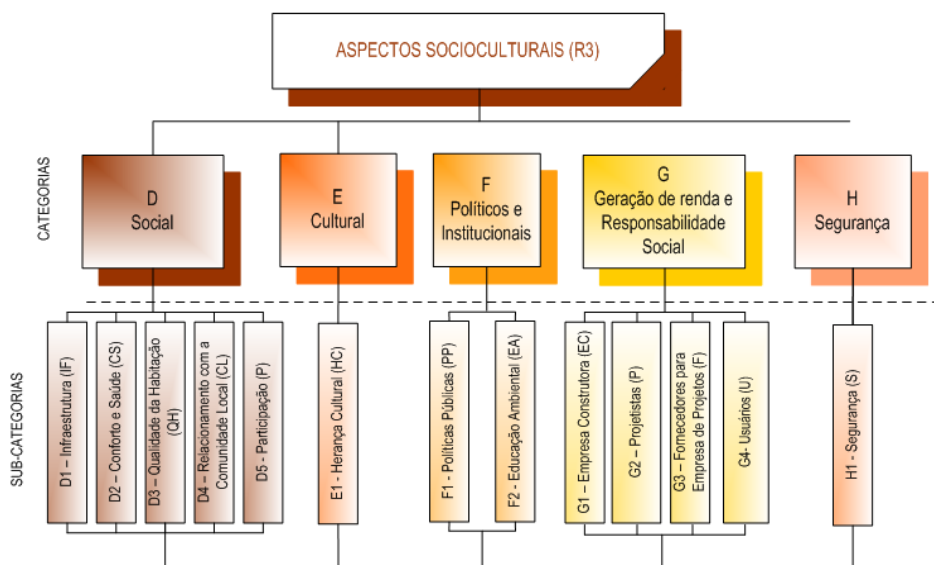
ASPECTOS SOCIOCULTURAIS (R3)

CATEGORIAS

D
Social

E
Cultural

F
Políticos e Institucionais

G
Geração de renda e Responsabilidade Social

H
Segurança

SUB-CATEGORIAS

D1 – Infraestrutura (IF)

D2 – Conforto e Saúde (CS)

D3 – Qualidade da Habitação (QH)

D4 – Relacionamento com a Comunidade Local (CL)

D5 - Participação (P)

E1 - Herança Cultural (HC)

F1 - Políticas Públicas (PP)

F2 - Educação Ambiental (EA)

G1 – Empresa Construtora (EC)

G2 – Projetistas (P)

G3 – Fornecedores para Empresa de Projetos (F)

G4- Usuários (U)

H1 - Segurança (S)